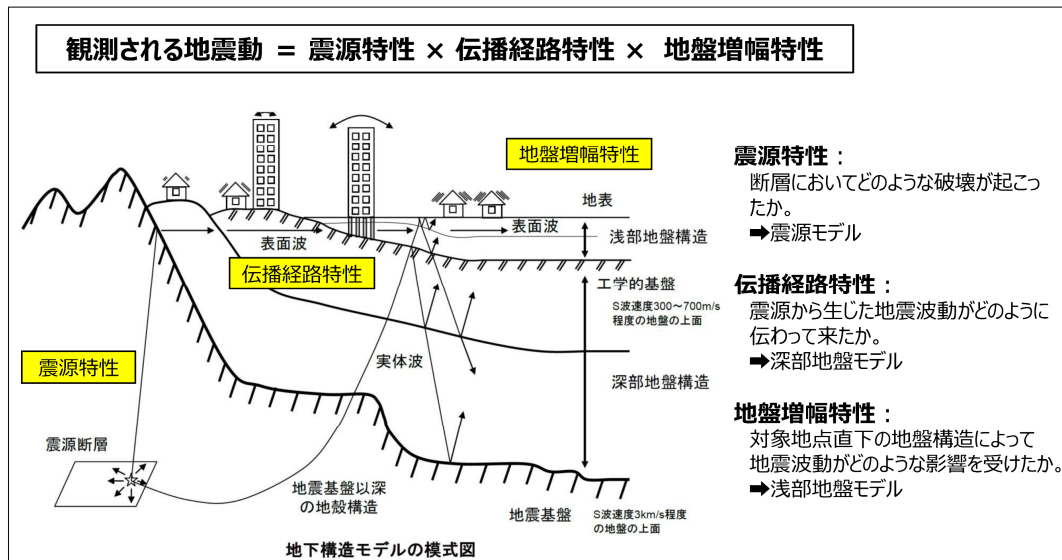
観測される地震動 ＝ 震源特性 × 伝播経路特性 × 地盤増幅特性

地盤増幅特性

地表

表面波

表面波

浅部地盤構造

伝播経路特性

工学的基盤

S波速度300～700m/s程度の地盤の上面

震源特性

実体波

深部地盤構造

震源断層

地震基盤以深の地殻構造

地震基盤

S波速度3km/s程度の地盤の上面

地下構造モデルの模式図

震源特性：
断層においてどのような破壊が起こったか。
➡震源モデル

伝播経路特性：
震源から生じた地震波動がどのように伝わって来たか。
➡深部地盤モデル

地盤増幅特性：
対象地点直下の地盤構造によって地震波動がどのような影響を受けたか。
➡浅部地盤モデル